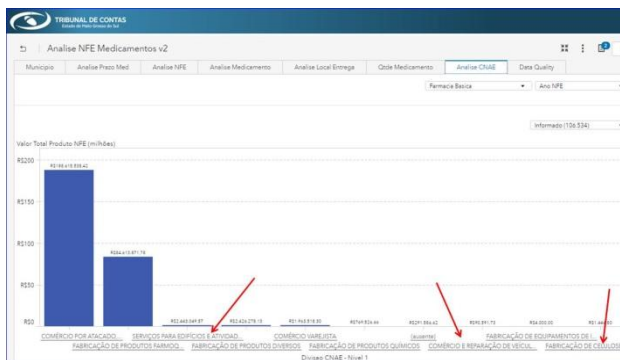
TRIBUNAL DE CONTAS
Estado de Mato Grosso do Sul

Analise NFE Medicamentos v2

Municipio | Analise Prazo Med | Analise NFE | Analise Medicamento | Analise Local Entrega | Qtde Medicamento | Analise CNAE | Data Quality

Farmacia Basica
Ano NFE

Informado (106.534)

Valor Total Produto NFE (milhões)

R$200
R$150
R$100
R$50
R$0

R$186.419.838,40
R$84.415.871,76
R$2.449.549,87
R$2.424.278,15
R$1.948.918,30
R$749.824,44
R$291.884,42
R$90.891,73
R$4.000,00
R$1.44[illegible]

COMÉRCIO POR ATACADO...
SERVIÇOS PARA EDIFÍCIOS E ATIVIDAD...
COMÉRCIO VAREJISTA
(ausente)
FABRICAÇÃO DE EQUIPAMENTOS DE ...
FABRICAÇÃO DE PRODUTOS FARMOQ...
FABRICAÇÃO DE PRODUTOS DIVERSOS
FABRICAÇÃO DE PRODUTOS QUÍMICOS
COMÉRCIO E REPARAÇÃO DE VEÍCUL...
FABRICAÇÃO DE CELULOS...

Divisao CNAE - Nivel 1